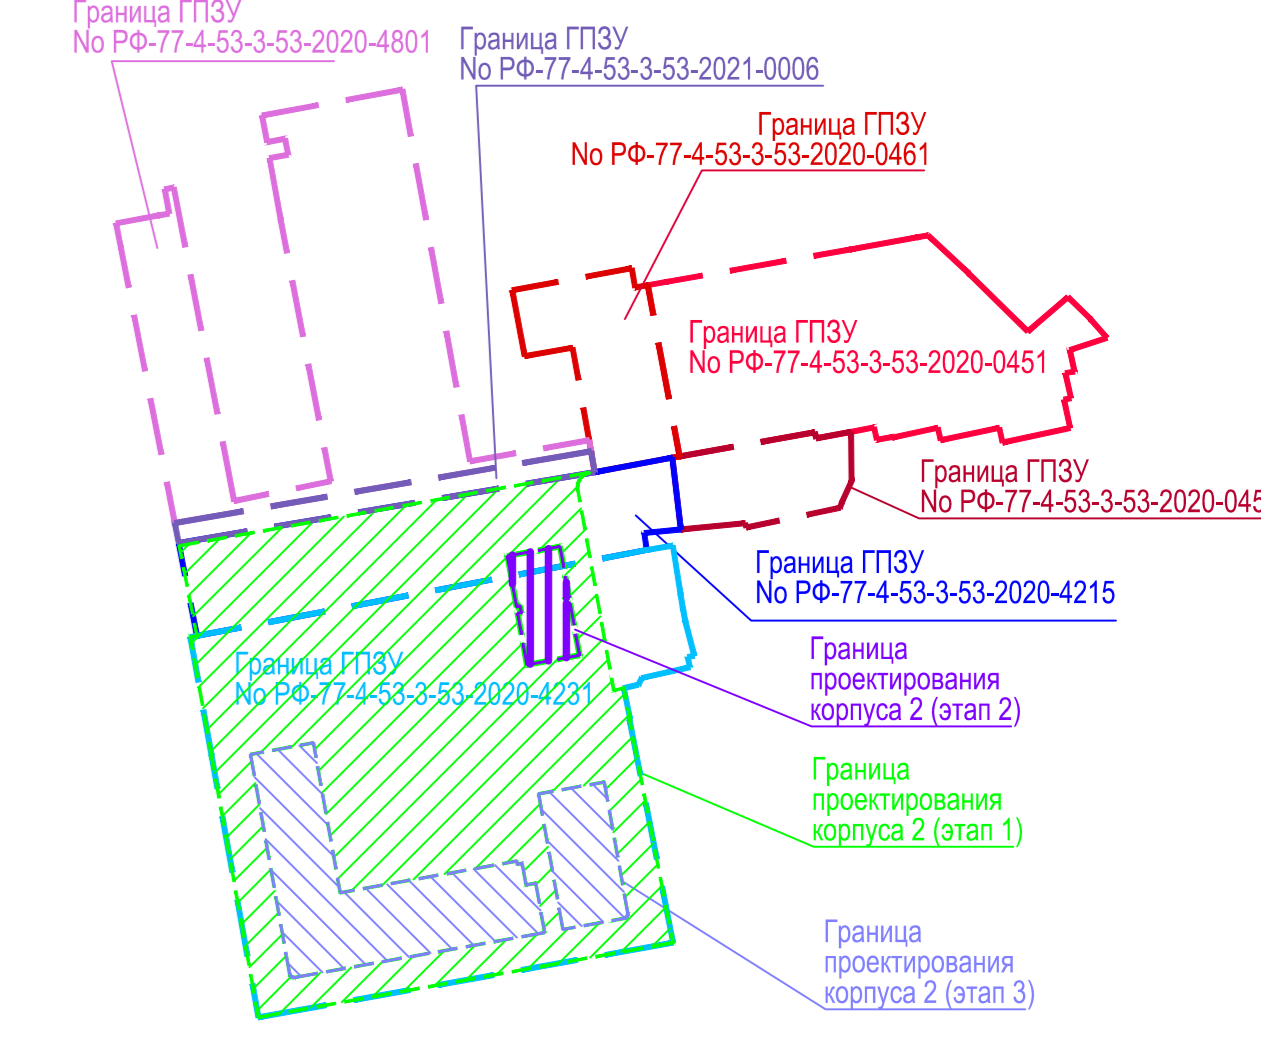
Граница ГПЗУ
No РФ-77-4-53-3-53-2020-4801

Граница ГПЗУ
No РФ-77-4-53-3-53-2021-0006

Граница ГПЗУ
No РФ-77-4-53-3-53-2020-0461

Граница ГПЗУ
No РФ-77-4-53-3-53-2020-0451

Граница ГПЗУ
No РФ-77-4-53-3-53-2020-045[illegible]

Граница ГПЗУ
No РФ-77-4-53-3-53-2020-4215

Граница ГПЗУ
No РФ-77-4-53-3-53-2020-4231

Граница
проектирования
корпуса 2 (этап 2)

Граница
проектирования
корпуса 2 (этап 1)

Граница
проектирования
корпуса 2 (этап 3)